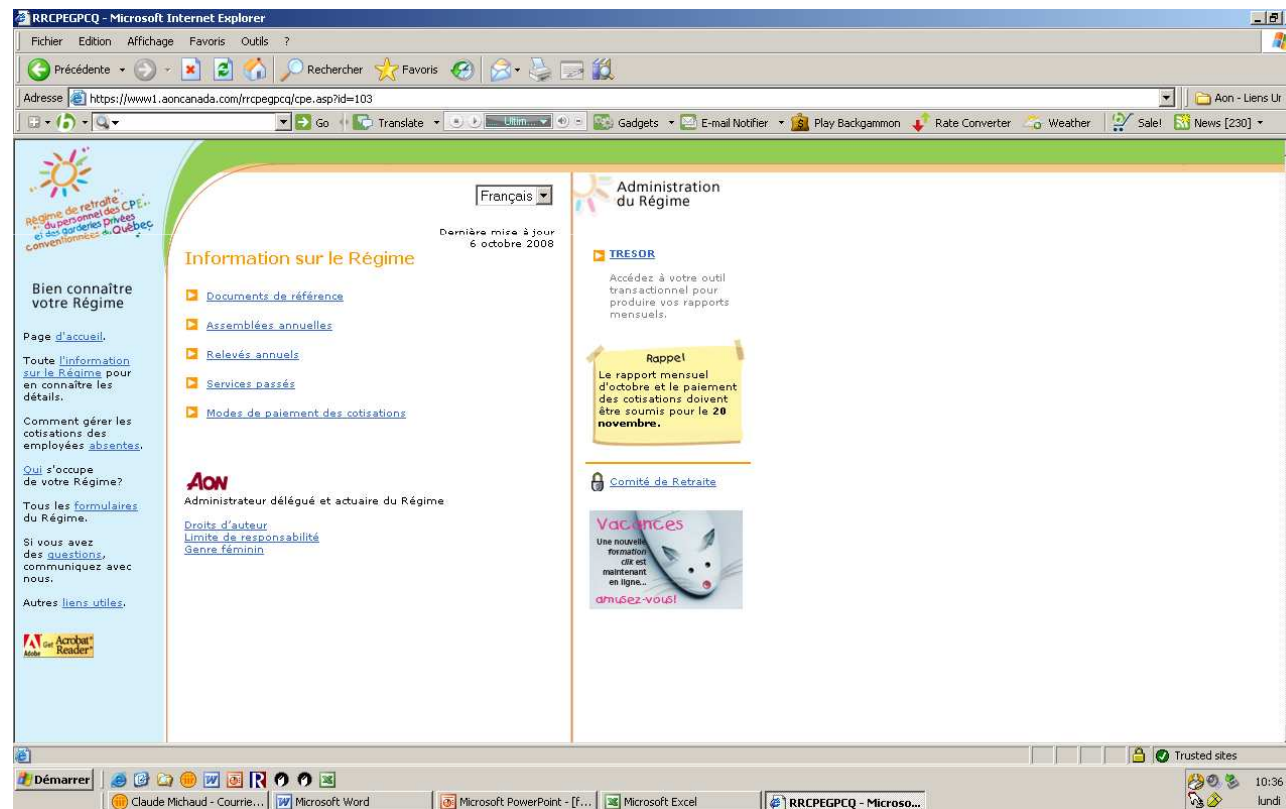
RRCPEGPCQ - Microsoft Internet Explorer

Fichier Edition Affichage Favoris Outils ?

Précédente Rechercher Favoris

Adresse https://www1.aoncanada.com/rrcpegpcq/cpe.asp?id=103

Aon - Liens Ur

Go Translate Ultim... Gadgets E-mail Notifier Play Backgammon Rate Converter Weather Sale! News [230]

Régime de retraite du personnel des CPE et des garderies privées conventionnées du Québec

Bien connaître votre Régime

Page d'accueil.

Toute l'information sur le Régime pour en connaître les détails.

Comment gérer les cotisations des employées absentes.

Qui s'occupe de votre Régime?

Tous les formulaires du Régime.

Si vous avez des questions, communiquez avec nous.

Autres liens utiles.

Get Acrobat Reader

Français

Dernière mise à jour 6 octobre 2008

Information sur le Régime

Documents de référence

Assemblées annuelles

Relevés annuels

Services passés

Modes de paiement des cotisations

AON

Administrateur délégué et actuaire du Régime

Droits d'auteur
Limite de responsabilité
Genre féminin

Administration du Régime

TRESOR

Accédez à votre outil transactionnel pour produire vos rapports mensuels.

Rappel

Le rapport mensuel d'octobre et le paiement des cotisations doivent être soumis pour le 20 novembre.

Comité de Retraite

Vacances

Une nouvelle formation clik est maintenant en ligne..

amusez-vous!

Trusted sites

Démarrer

Claude Michaud - Courrie... Microsoft Word Microsoft PowerPoint - [f... Microsoft Excel RRCPEGPCQ - Microso...

10:36
lundi